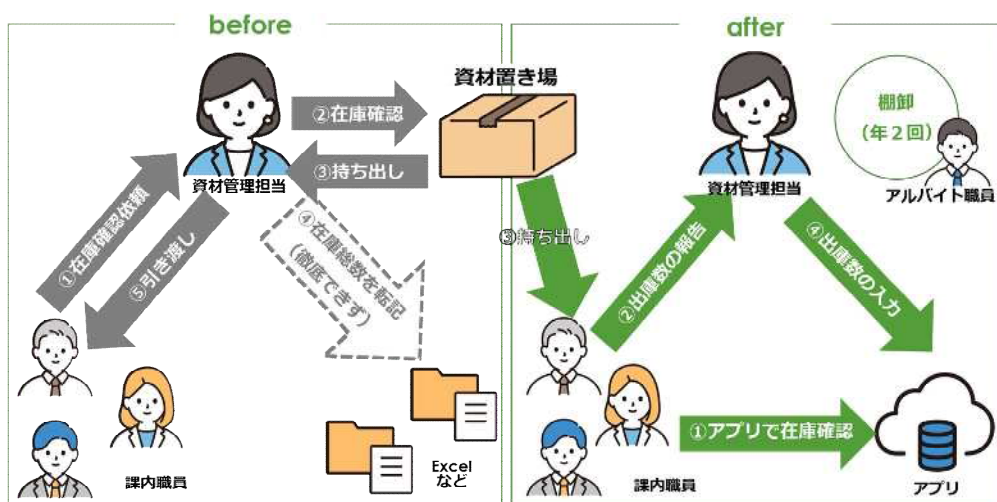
before

資材置き場

②在庫確認

③持ち出し

資材管理担当

①在庫確認依頼

⑤引き渡し

④在庫総数を転記（徹底できず）

課内職員

Excel など

after

棚卸（年２回）

資材管理担当

アルバイト職員

③持ち出し

②出庫数の報告

④出庫数の入力

①アプリで在庫確認

課内職員

アプリ